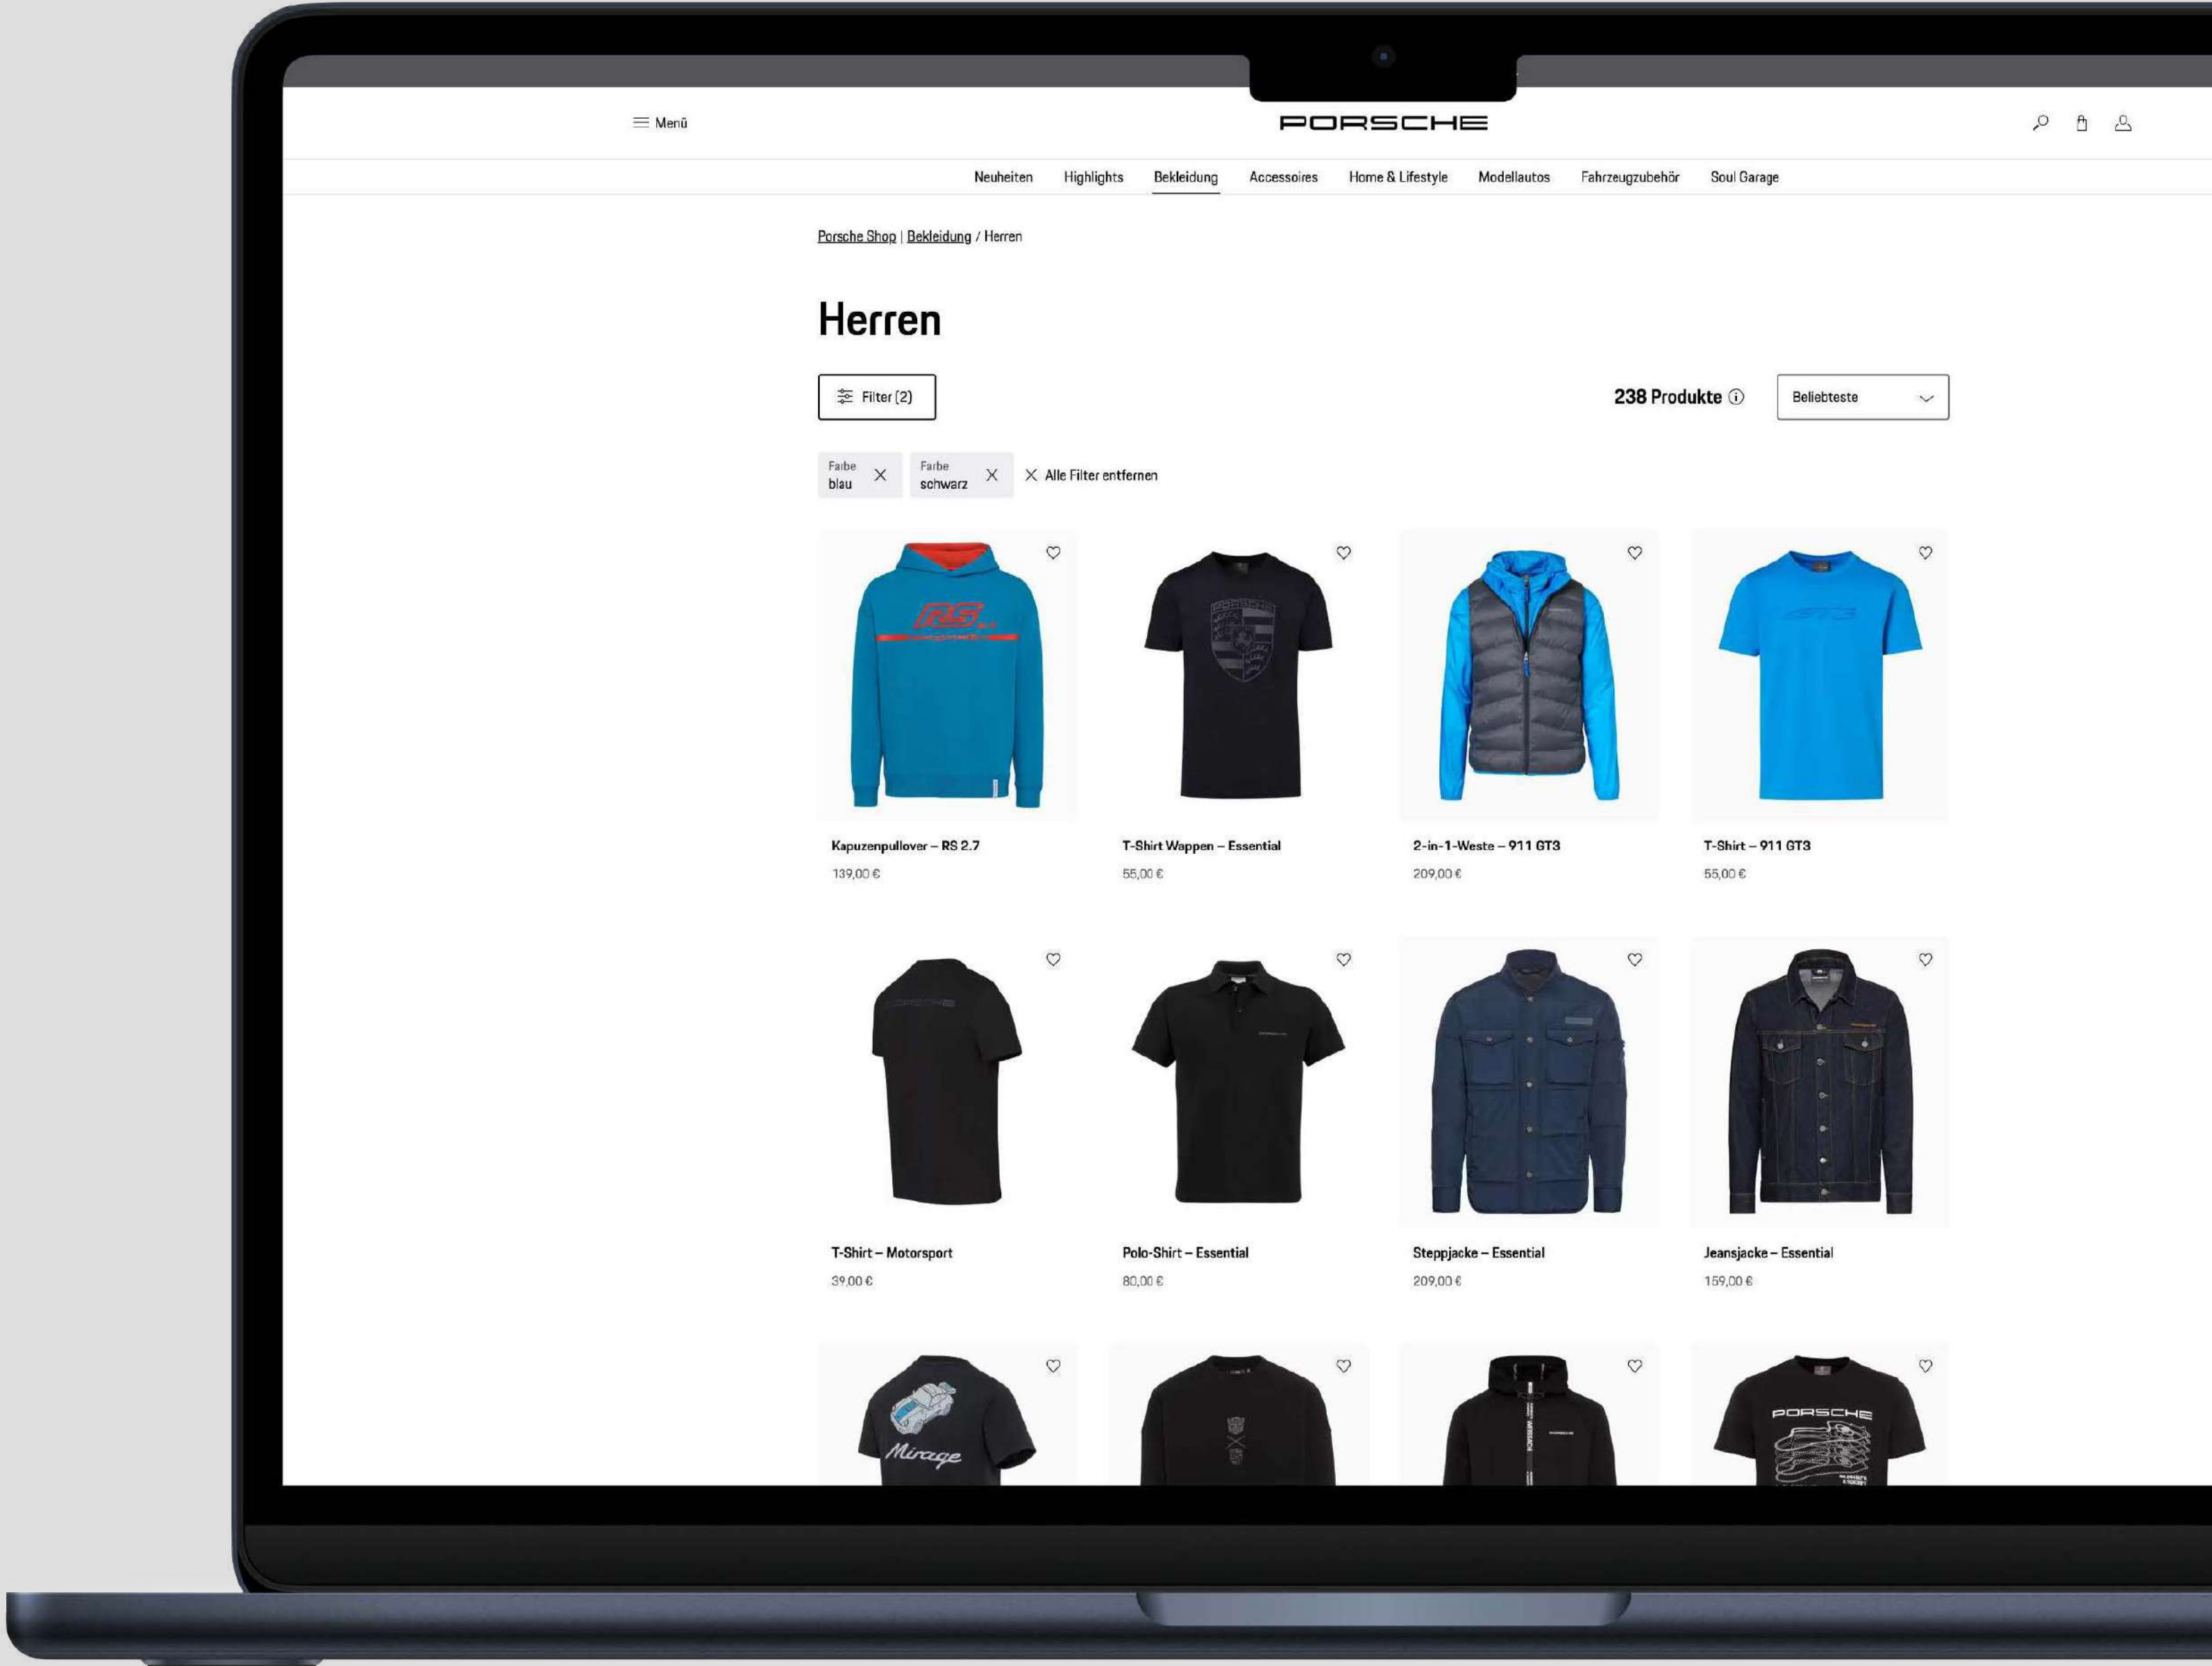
Menü

PORSCHE

Neuheiten Highlights Bekleidung Accessoires Home & Lifestyle Modellautos Fahrzeugzubehör Soul Garage

Porsche Shop | Bekleidung / Herren

Herren

Filter (2)

238 Produkte

Beliebteste

Farbe blau

Farbe schwarz

Alle Filter entfernen

Kapuzenpullover – RS 2.7
139,00 €

T-Shirt Wappen – Essential
55,00 €

2-in-1-Weste – 911 GT3
209,00 €

T-Shirt – 911 GT3
55,00 €

T-Shirt – Motorsport
39,00 €

Polo-Shirt – Essential
80,00 €

Steppjacke – Essential
209,00 €

Jeansjacke – Essential
159,00 €

Mirage

PORSCHE